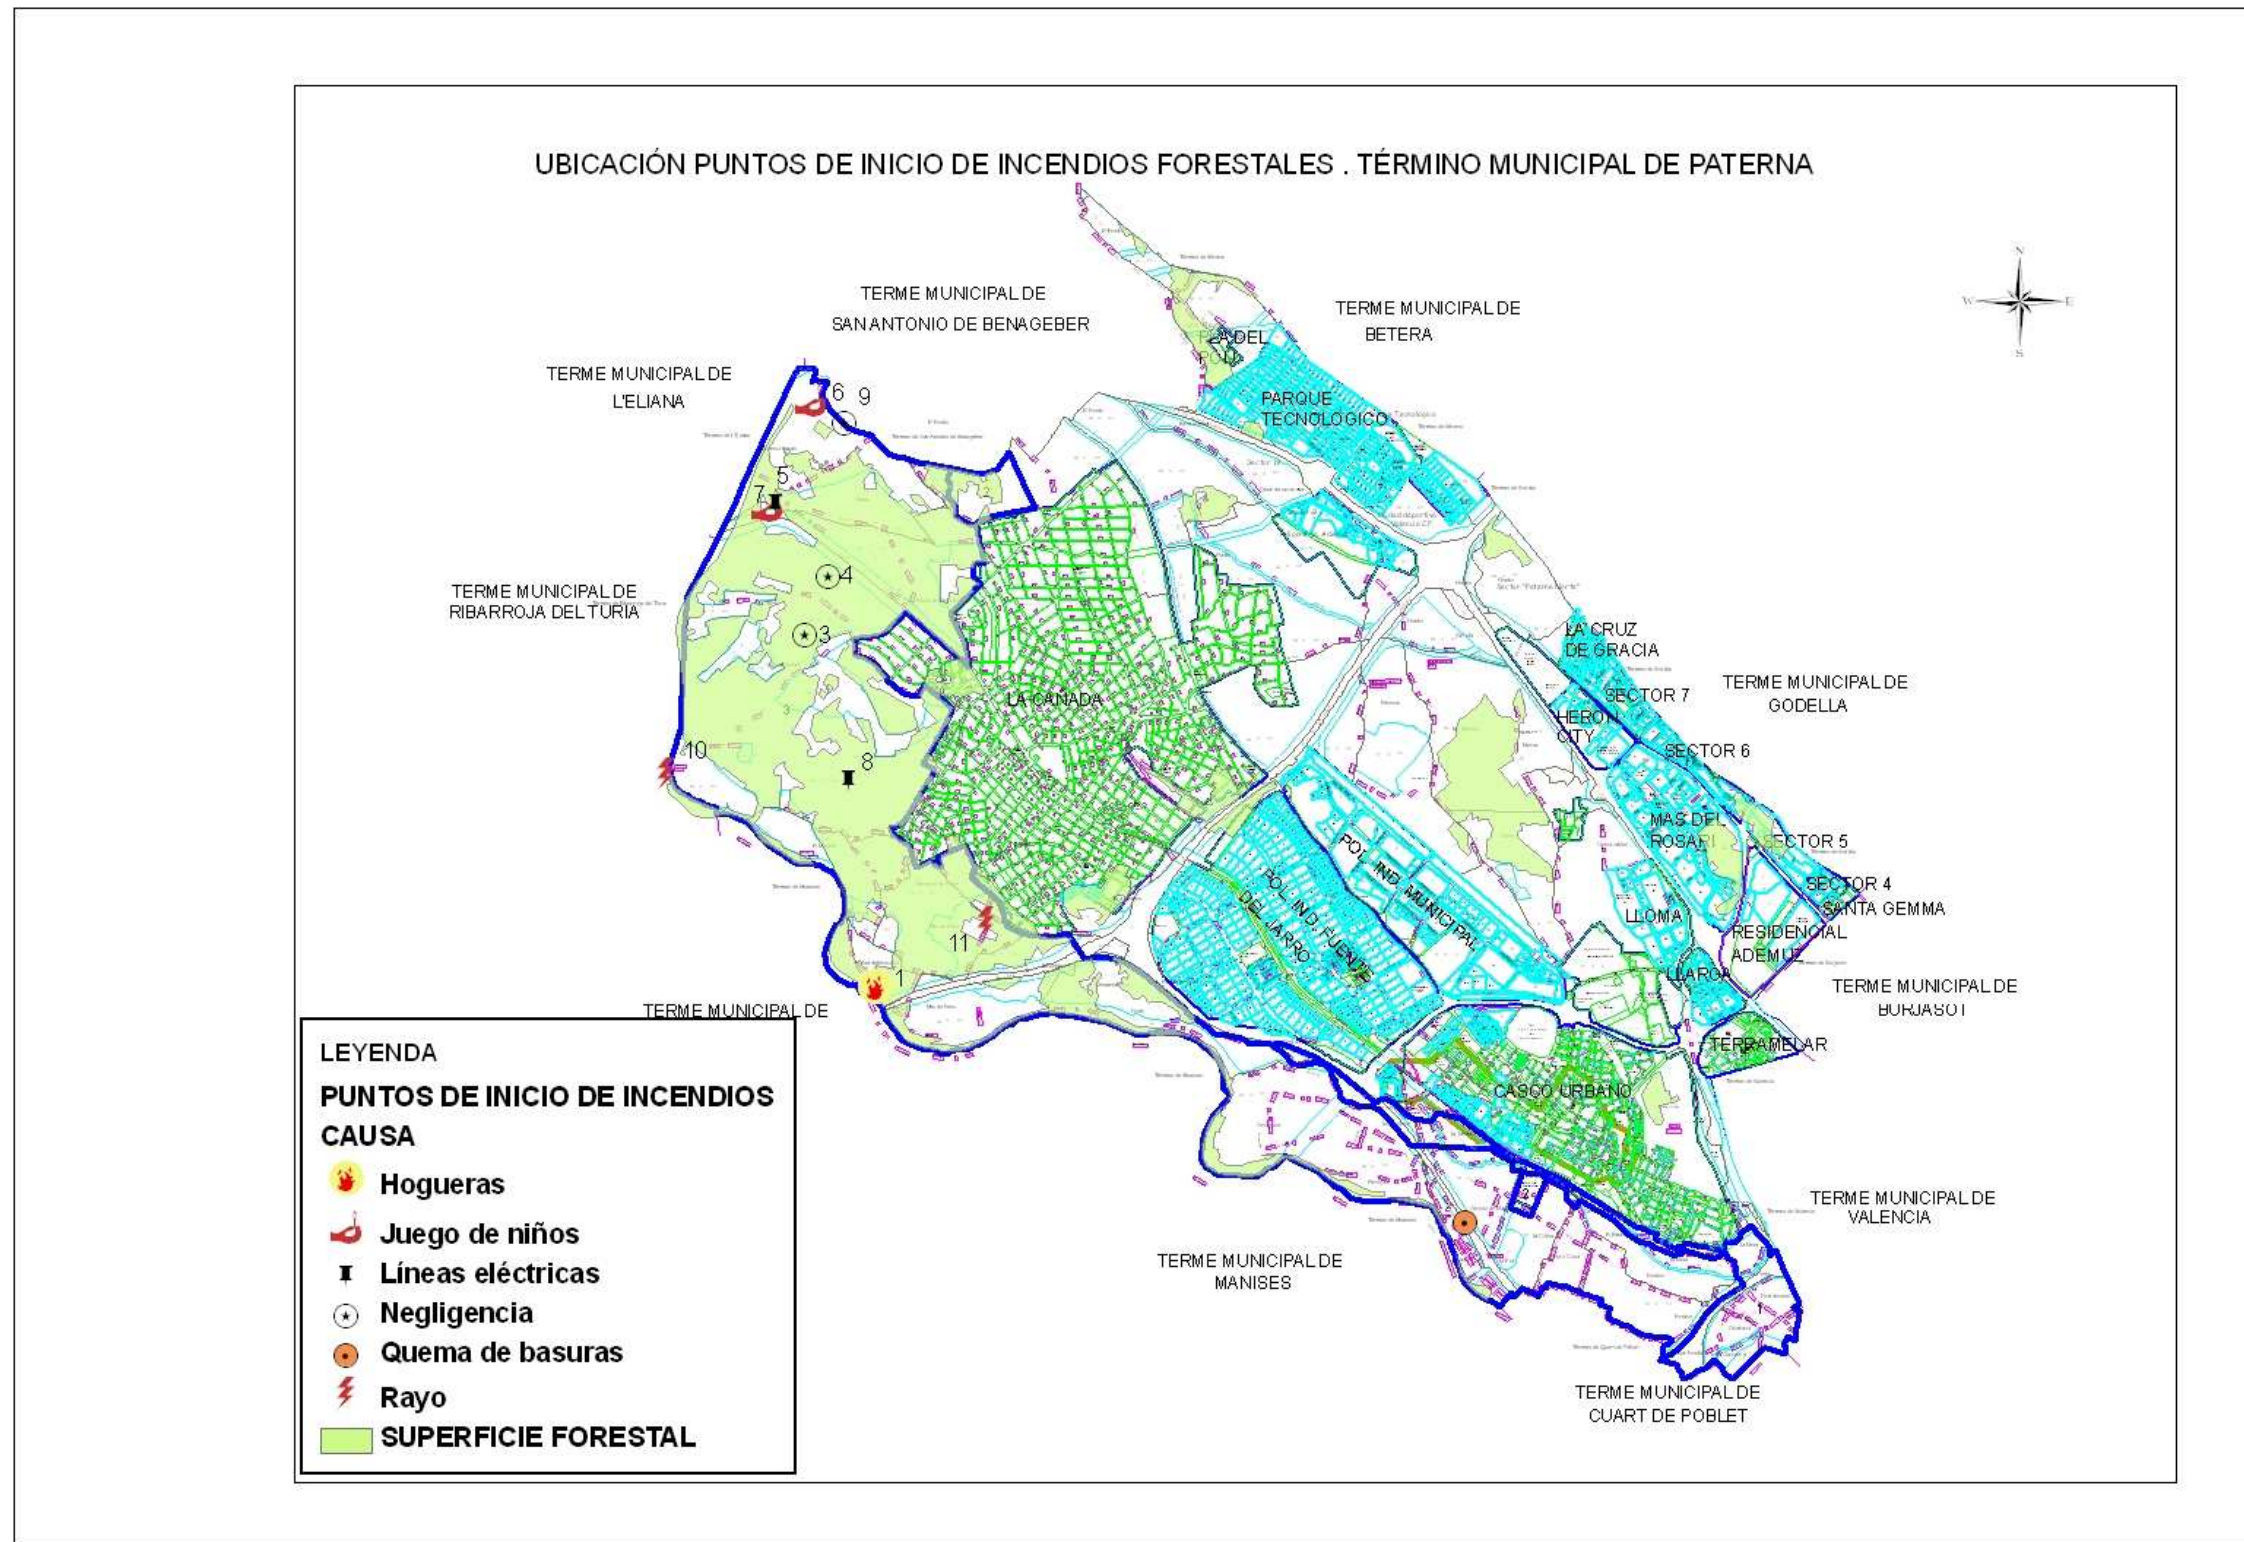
UBICACIÓN PUNTOS DE INICIO DE INCENDIOS FORESTALES . TÉRMINO MUNICIPAL DE PATERNA

TERME MUNICIPAL DE SAN ANTONIO DE BENAGEBER

TERME MUNICIPAL DE BETERA

TERME MUNICIPAL DE L'ELIANA

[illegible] DEL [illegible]

PARQUE TECNOLOGICO

6 9

5

7

4

3

TERME MUNICIPAL DE RIBARROJA DEL TURIA

LA CAÑADA

LA CRUZ DE GRACIA

SECTOR 7

TERME MUNICIPAL DE GODELLA

HERON CITY

SECTOR 6

10

8

MAS DEL ROSARI

SECTOR 5

POL. IND. MUNICIPAL

POL. IND. FUENTE DEL JARRO

SECTOR 4

SANTA GEMMA

LLOMA

RESIDENCIAL ADEMUZ

11

LLARGA

1

TERME MUNICIPAL DE BURJASOT

TERME MUNICIPAL DE

TERRAMELAR

CASCO URBANO

TERME MUNICIPAL DE VALENCIA

TERME MUNICIPAL DE MANISES

TERME MUNICIPAL DE CUART DE POBLET

LEYENDA

PUNTOS DE INICIO DE INCENDIOS

CAUSA

Hogueras

Juego de niños

Líneas eléctricas

Negligencia

Quema de basuras

Rayo

SUPERFICIE FORESTAL